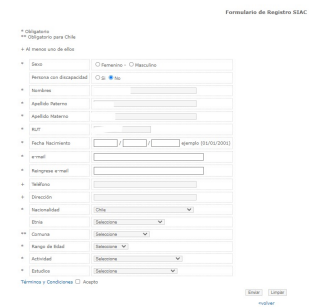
Formulario de Registro SIAC

* Obligatorio
** Obligatorio para Chile

+ Al menos uno de ellos

| | | |
|---|---|---|
| * | Sexo | ○ Femenino - ○ Masculino |
| | Persona con discapacidad | ○ Si ◉ No |
| * | Nombres | |
| * | Apellido Paterno | |
| * | Apellido Materno | |
| * | RUT | |
| * | Fecha Nacimiento | / / ejemplo (01/01/2001) |
| + | e-mail | |
| | Reingrese e-mail | |
| + | Teléfono | |
| + | Dirección | |
| * | Nacionalidad | Chile |
| | Etnia | Seleccione |
| ** | Comuna | Seleccione |
| * | Rango de Edad | Seleccione |
| * | Actividad | Seleccione |
| * | Estudios | Seleccione |

Términos y Condiciones ☐ Acepto

Enviar Limpiar

Volver